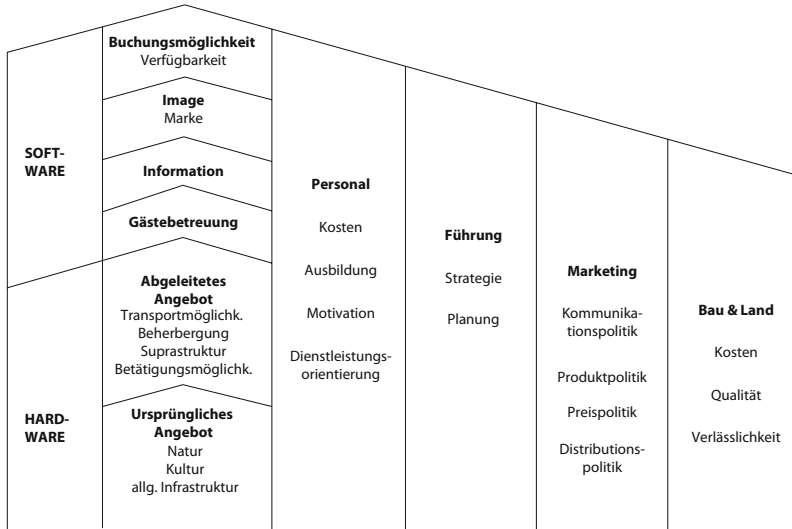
SOFT-WARE

HARD-WARE

**Buchungsmöglichkeit**
Verfügbarkeit

**Image**
Marke

**Information**

**Gästebetreuung**

**Abgeleitetes Angebot**
Transportmöglichk.
Beherbergung
Suprastruktur
Betätigungsmöglichk.

**Ursprüngliches Angebot**
Natur
Kultur
allg. Infrastruktur

**Personal**
Kosten
Ausbildung
Motivation
Dienstleistungsorientierung

**Führung**
Strategie
Planung

**Marketing**
Kommunikationspolitik
Produktpolitik
Preispolitik
Distributionspolitik

**Bau & Land**
Kosten
Qualität
Verlässlichkeit